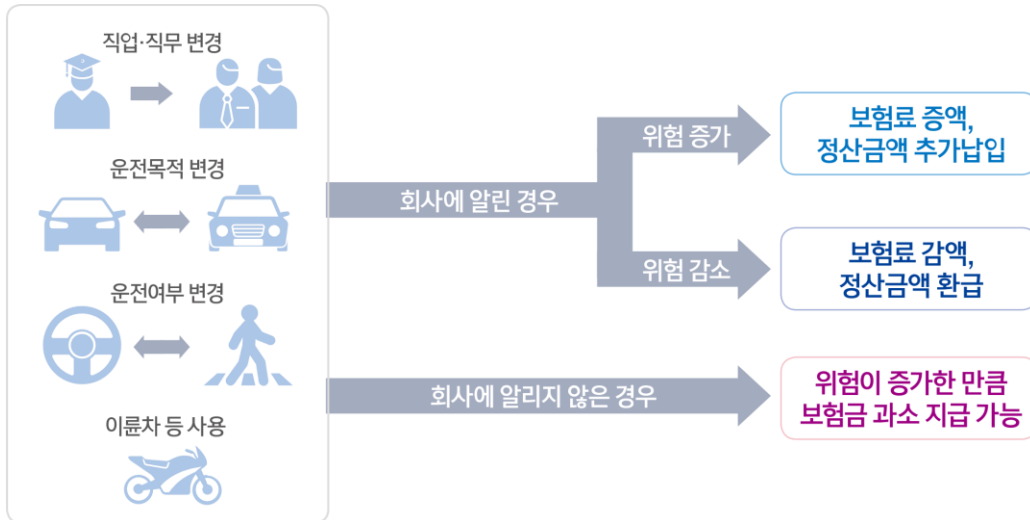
직업·직무 변경

운전목적 변경

운전여부 변경

이륜차 등 사용

회사에 알린 경우

위험 증가

위험 감소

보험료 증액, 정산금액 추가납입

보험료 감액, 정산금액 환급

회사에 알리지 않은 경우

위험이 증가한 만큼 보험금 과소 지급 가능